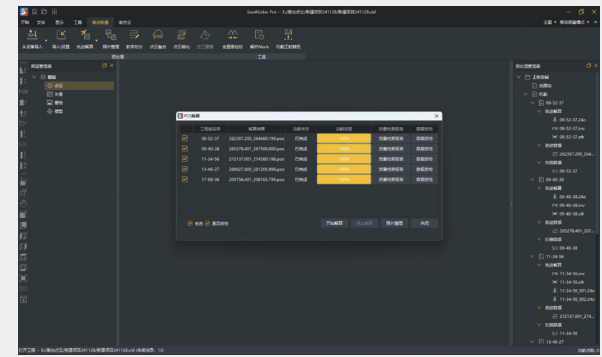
SouthSolar Pro - E:\测试\新建项目\241126\新建项目241126.ssd

开始 文件 显示 工具 轨迹数据 激光云

POS解算

| 工程任务名称 | 轨迹结果 | 当前状态 | 当前进度 | 轨迹结果信息 | 数据信息 |
|---|---|---|---|---|---|
| 08-52-37 | 292397.200_294060.199.pos | 已完成 | 100% | 轨迹结果信息 | 数据信息 |
| 08-40-38 | 289278.401_287500.000.pos | 已完成 | 100% | 轨迹结果信息 | 数据信息 |
| 11-34-56 | 272137.001_274590.199.pos | 已完成 | 100% | 轨迹结果信息 | 数据信息 |
| 13-46-27 | 289927.000_281205.998.pos | 已完成 | 100% | 轨迹结果信息 | 数据信息 |
| 17-08-36 | 209756.401_208145.799.pos | 已完成 | 100% | 轨迹结果信息 | 数据信息 |

全选 显示进度 开始解算 停止解算 精度查看 关闭

工程管理器
08-52-37
08-40-38
11-34-56
13-46-27